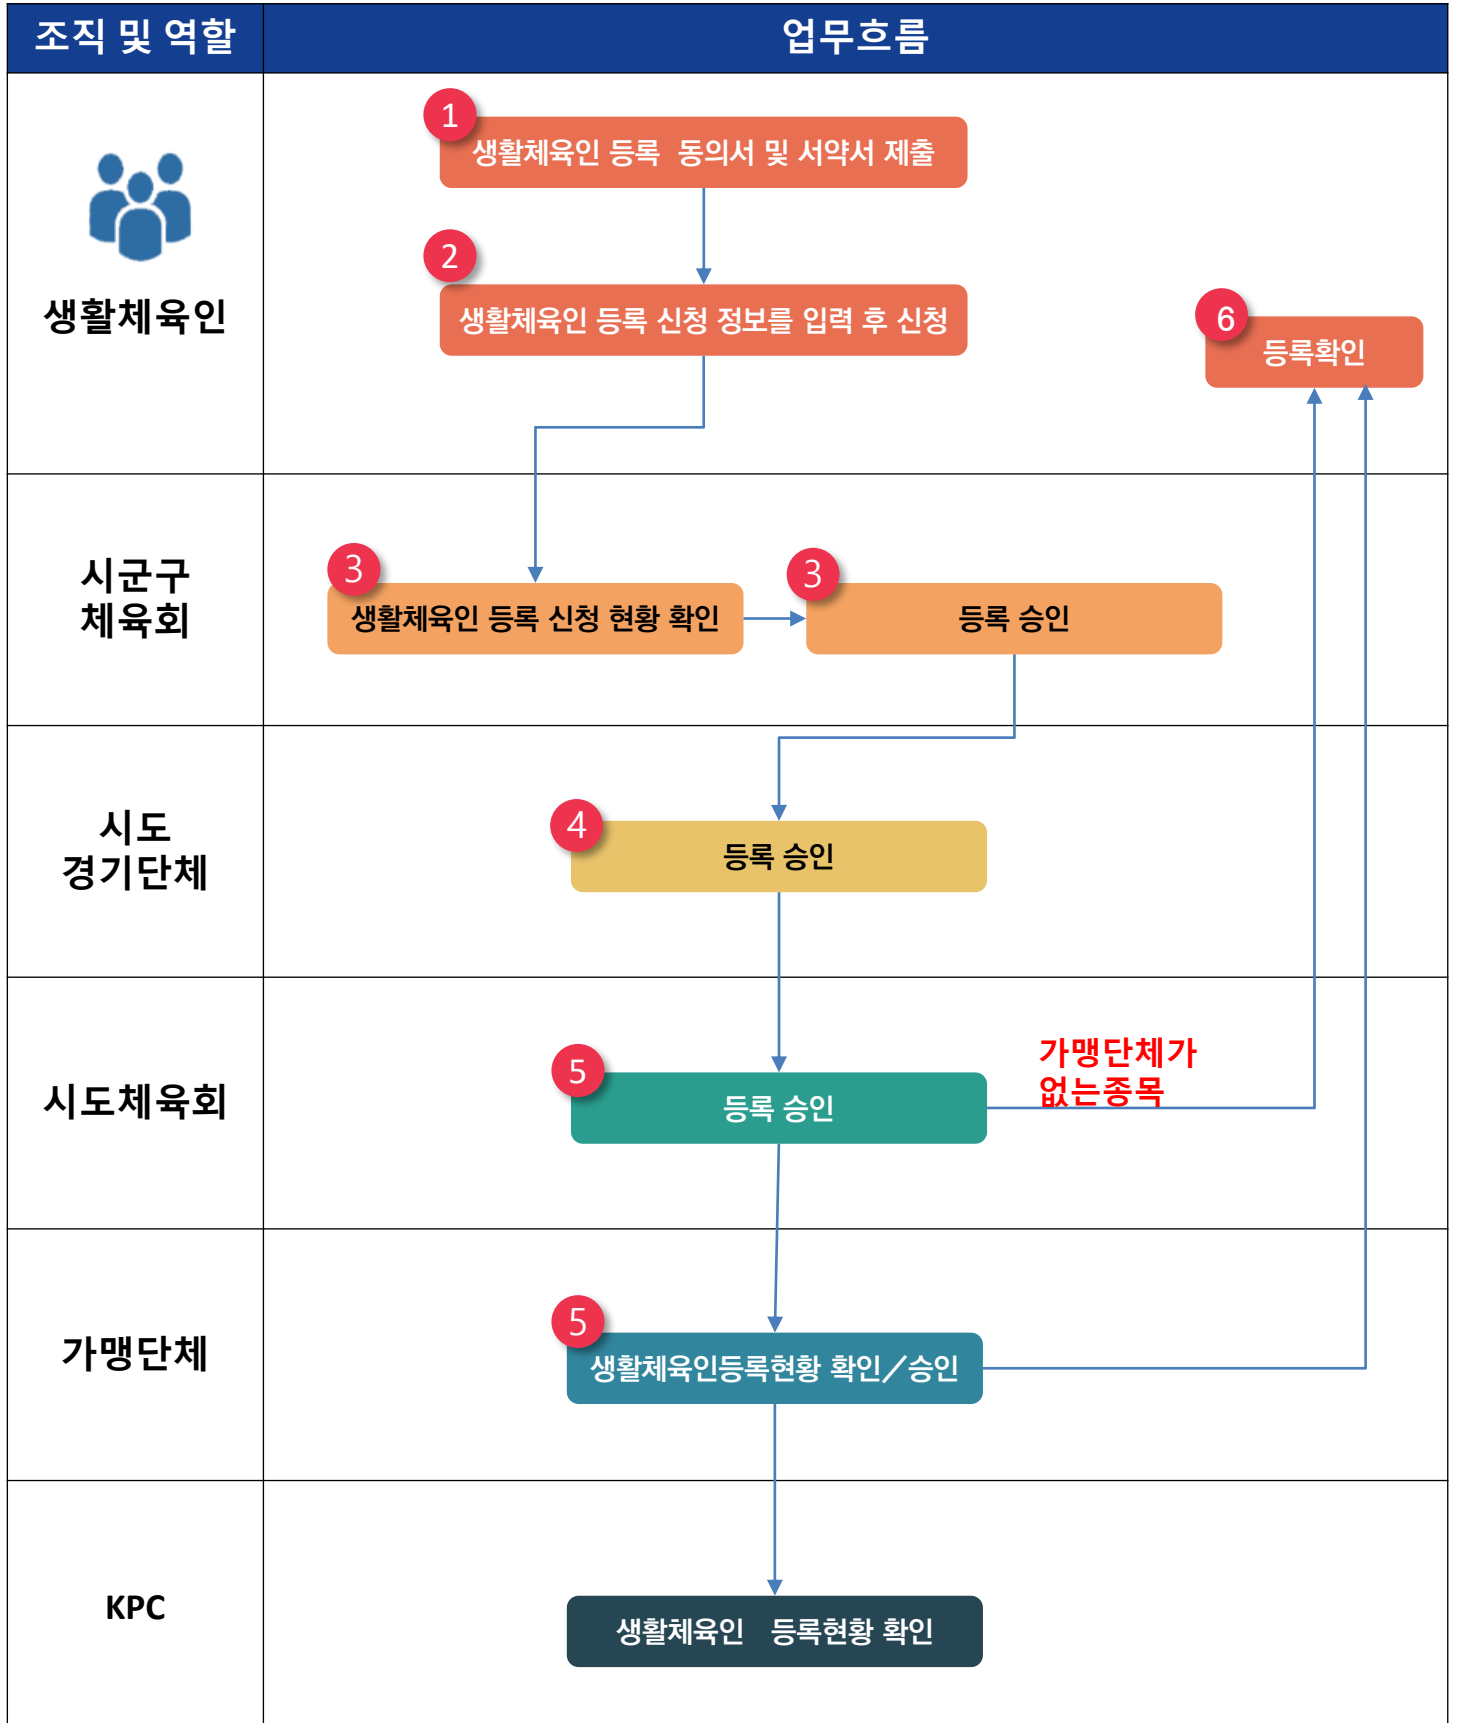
| 조직 및 역할 | 업무흐름 |
|---|---|
| 생활체육인 | 1 생활체육인 등록 동의서 및 서약서 제출<br>2 생활체육인 등록 신청 정보를 입력 후 신청<br>6 등록확인 |
| 시군구 체육회 | 3 생활체육인 등록 신청 현황 확인<br>3 등록 승인 |
| 시도 경기단체 | 4 등록 승인 |
| 시도체육회 | 5 등록 승인<br>가맹단체가 없는종목 |
| 가맹단체 | 5 생활체육인등록현황 확인/승인 |
| KPC | 생활체육인 등록현황 확인 |